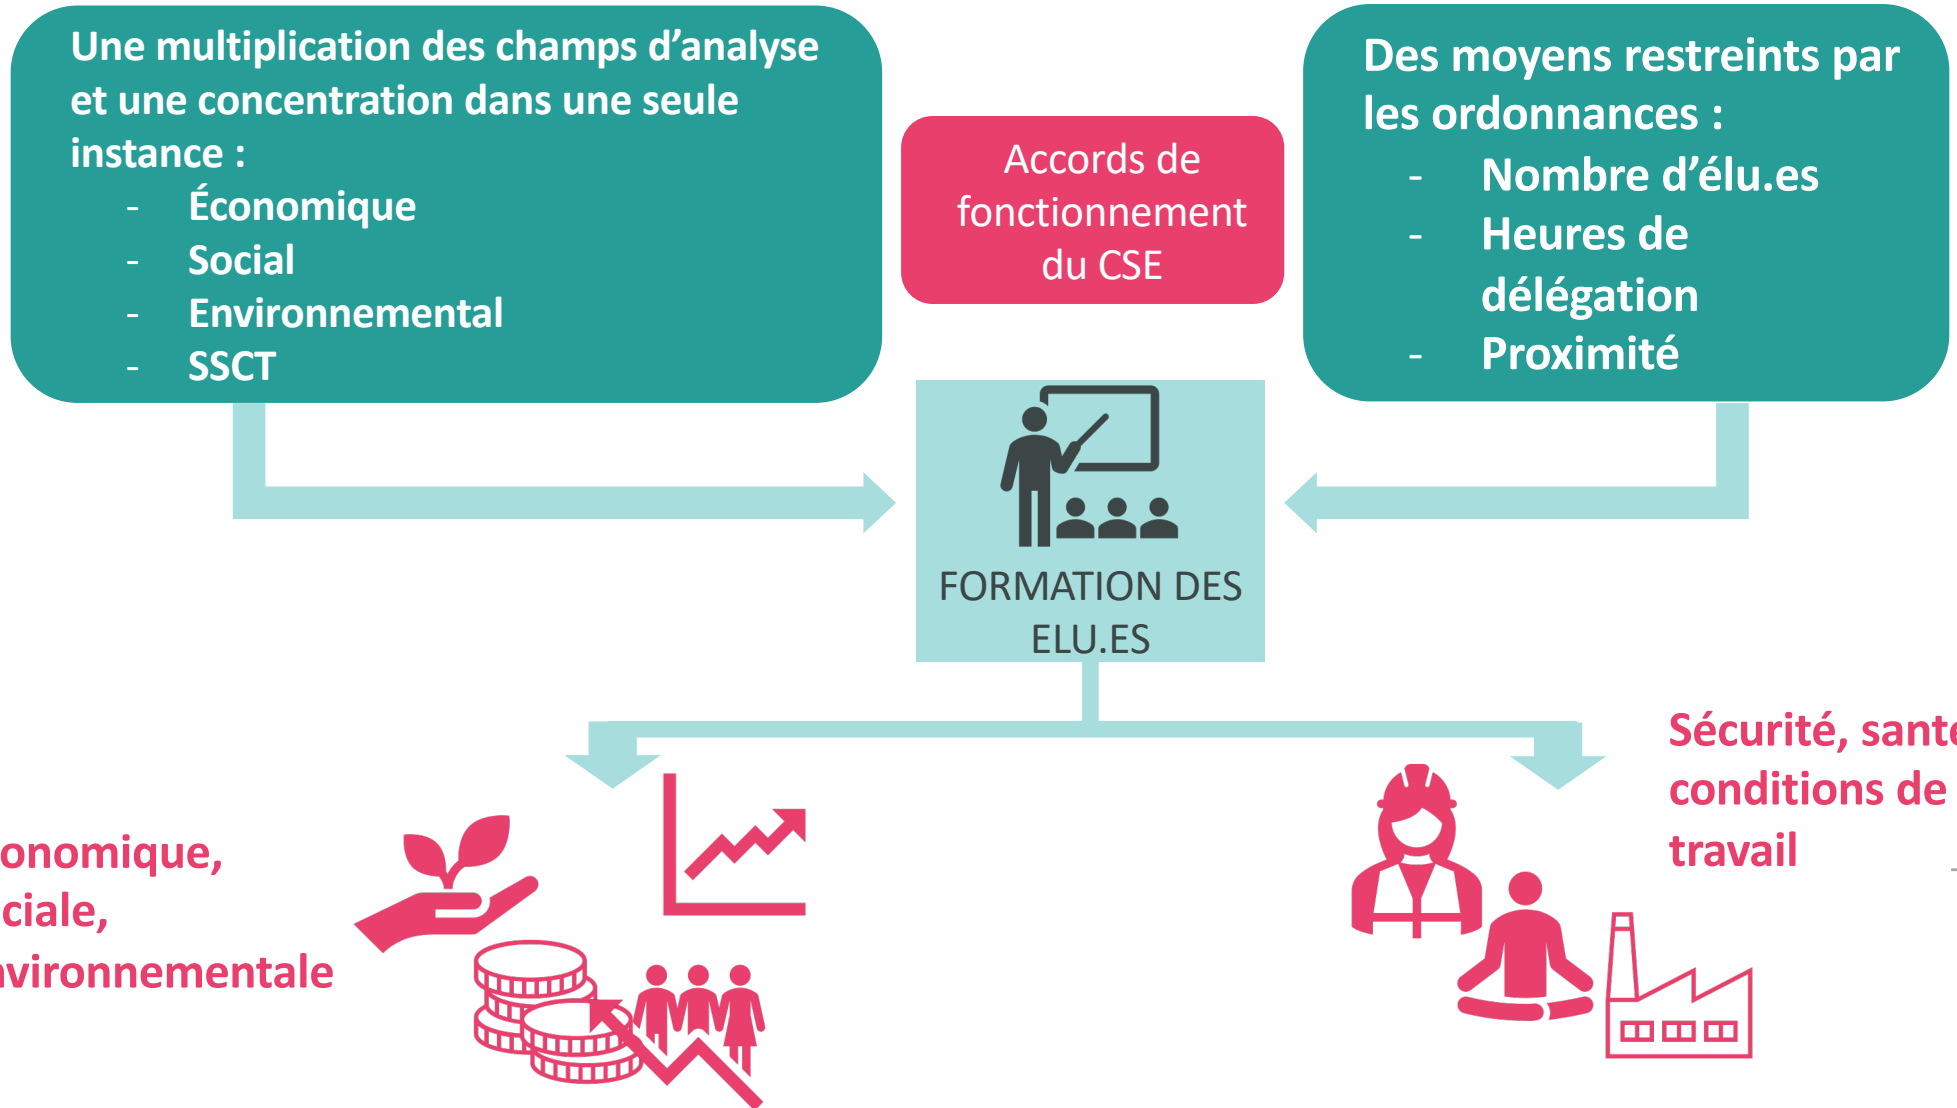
Une multiplication des champs d'analyse et une concentration dans une seule instance :
- Économique
- Social
- Environnemental
- SSCT

Accords de fonctionnement du CSE

Des moyens restreints par les ordonnances :
- Nombre d'élu.es
- Heures de délégation
- Proximité

FORMATION DES ELU.ES

onomique, ciale, vironnementale

Sécurité, sant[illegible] conditions de travail